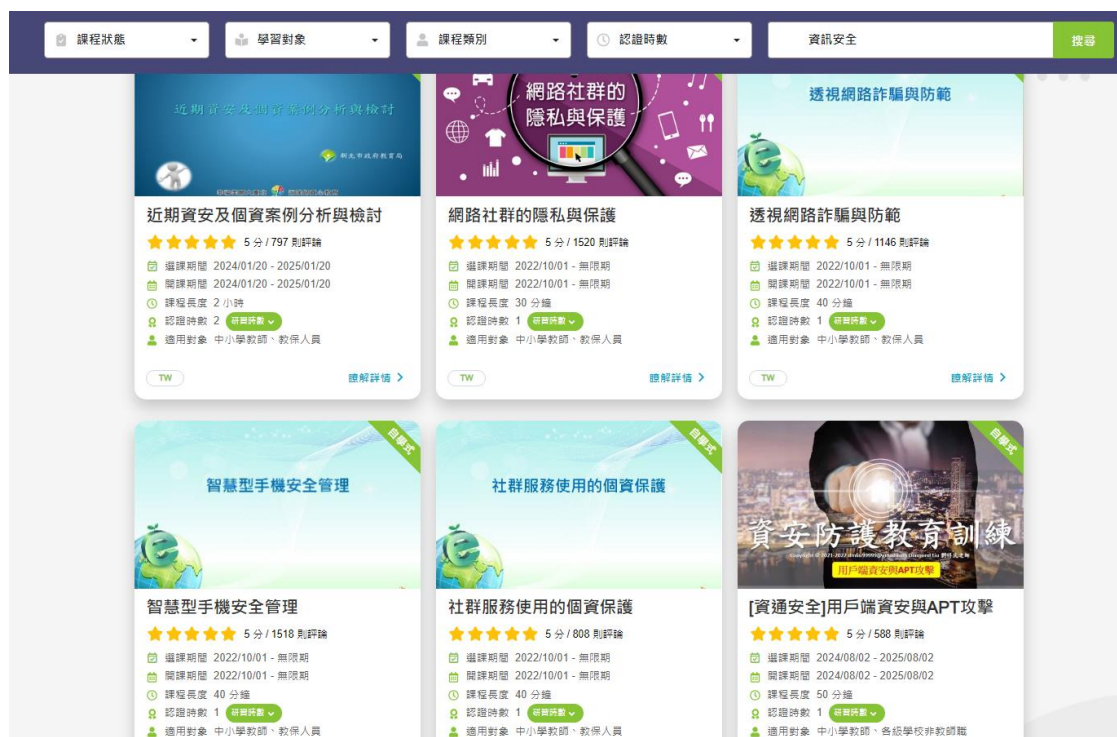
課程狀態 學習對象 課程類別 認證時數 資訊安全 搜尋

近期資安及個資案例分析與檢討

新北市政府教育局

近期資安及個資案例分析與檢討
5 分 / 797 則評論
選課期間 2024/01/20 - 2025/01/20
開課期間 2024/01/20 - 2025/01/20
課程長度 2 小時
認證時數 2 研習時數
適用對象 中小學教師、教保人員
TW
瞭解詳情 >

網路社群的隱私與保護

網路社群的隱私與保護
5 分 / 1520 則評論
選課期間 2022/10/01 - 無限期
開課期間 2022/10/01 - 無限期
課程長度 30 分鐘
認證時數 1 研習時數
適用對象 中小學教師、教保人員
TW
瞭解詳情 >

透視網路詐騙與防範

透視網路詐騙與防範
5 分 / 1146 則評論
選課期間 2022/10/01 - 無限期
開課期間 2022/10/01 - 無限期
課程長度 40 分鐘
認證時數 1 研習時數
適用對象 中小學教師、教保人員
TW
瞭解詳情 >

自學式
智慧型手機安全管理

智慧型手機安全管理
5 分 / 1518 則評論
選課期間 2022/10/01 - 無限期
開課期間 2022/10/01 - 無限期
課程長度 40 分鐘
認證時數 1 研習時數
適用對象 中小學教師、教保人員

自學式
社群服務使用的個資保護

社群服務使用的個資保護
5 分 / 808 則評論
選課期間 2022/10/01 - 無限期
開課期間 2022/10/01 - 無限期
課程長度 40 分鐘
認證時數 1 研習時數
適用對象 中小學教師、教保人員

自學式
資安防護教育訓練
用戶端資安與APT攻擊

[資通安全]用戶端資安與APT攻擊
5 分 / 588 則評論
選課期間 2024/08/02 - 2025/08/02
開課期間 2024/08/02 - 2025/08/02
課程長度 50 分鐘
認證時數 1 研習時數
適用對象 中小學教師、各級學校非教師職